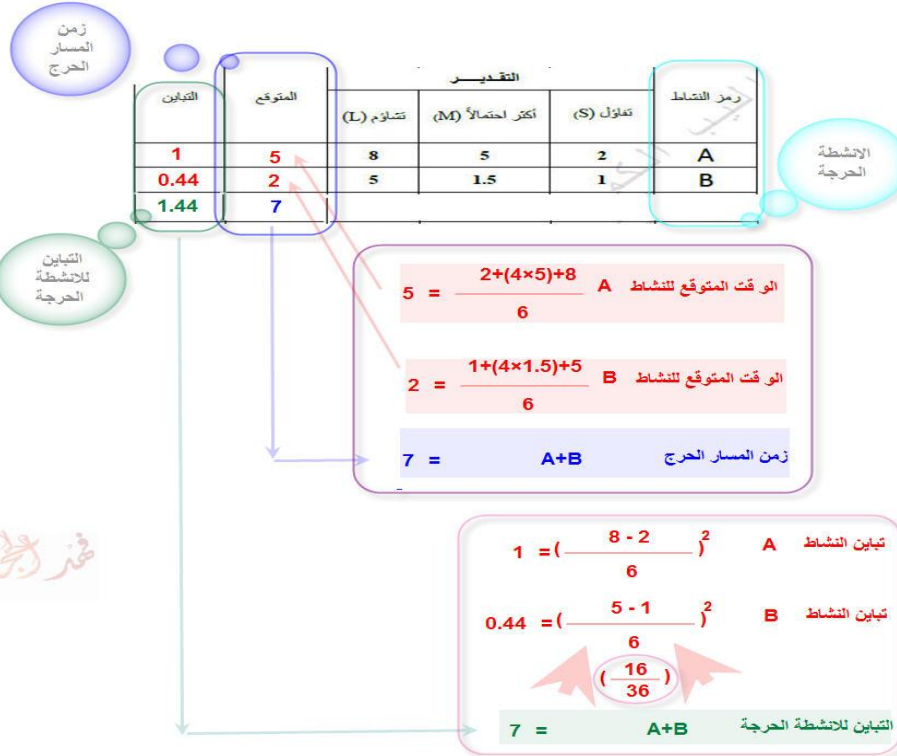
زمن المسار الحرج

| رمز النشاط | التقديـــــر: تفاؤل (S) | أكثر احتمالاً (M) | تشاؤم (L) | المتوقع | التباين |
|---|---|---|---|---|---|
| A | 2 | 5 | 8 | 5 | 1 |
| B | 1 | 1.5 | 5 | 2 | 0.44 |
| | | | | 7 | 1.44 |

الانشطة الحرجة

التباين للانشطة الحرجة

الوقت المتوقع للنشاط A $\frac{2+(4\times5)+8}{6} = 5$

الوقت المتوقع للنشاط B $\frac{1+(4\times1.5)+5}{6} = 2$

زمن المسار الحرج A+B = 7

تباين النشاط A $\left(\frac{8 - 2}{6}\right)^2 = 1$

تباين النشاط B $\left(\frac{5 - 1}{6}\right)^2 = 0.44$

$\left(\frac{16}{36}\right)$

التباين للانشطة الحرجة A+B = 7